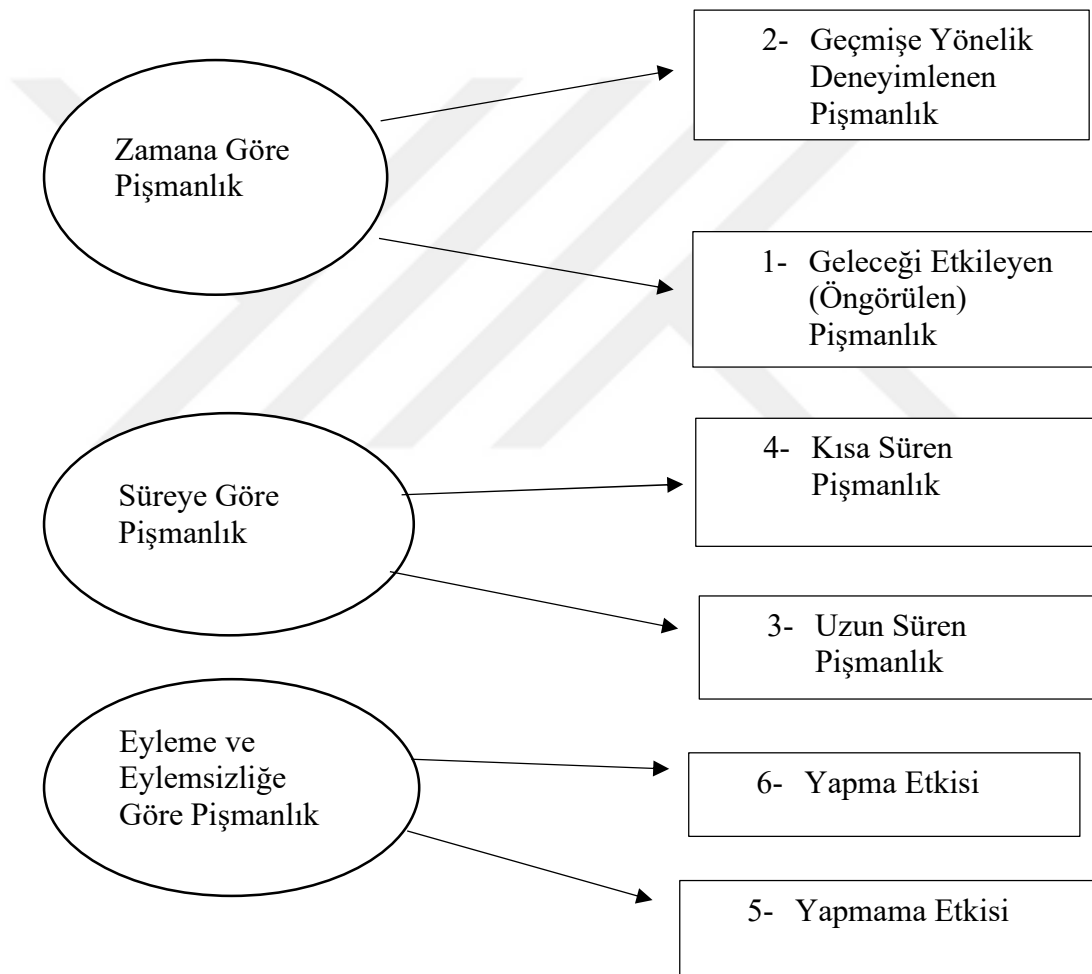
Zamana Göre Pişmanlık

2- Geçmişe Yönelik Deneyimlenen Pişmanlık

1- Geleceği Etkileyen (Öngörülen) Pişmanlık

Süreye Göre Pişmanlık

4- Kısa Süren Pişmanlık

3- Uzun Süren Pişmanlık

Eyleme ve Eylemsizliğe Göre Pişmanlık

6- Yapma Etkisi

5- Yapmama Etkisi